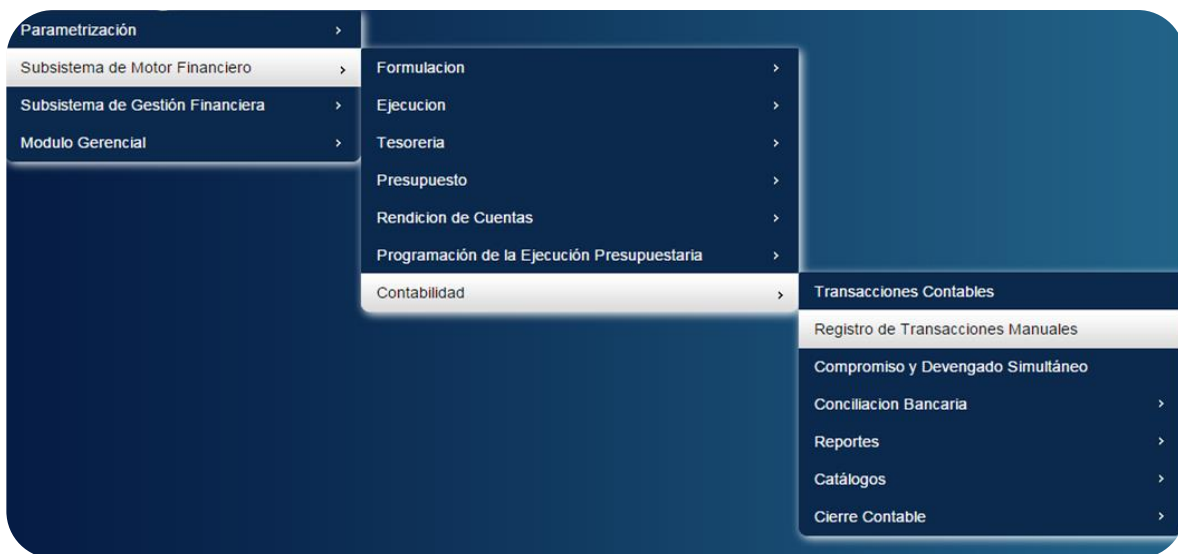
Parametrización ›
Subsistema de Motor Financiero ›
Subsistema de Gestión Financiera ›
Modulo Gerencial ›

Formulacion ›
Ejecucion ›
Tesoreria ›
Presupuesto ›
Rendicion de Cuentas ›
Programación de la Ejecución Presupuestaria ›
Contabilidad ›

Transacciones Contables
Registro de Transacciones Manuales
Compromiso y Devengado Simultáneo
Conciliacion Bancaria ›
Reportes ›
Catálogos ›
Cierre Contable ›